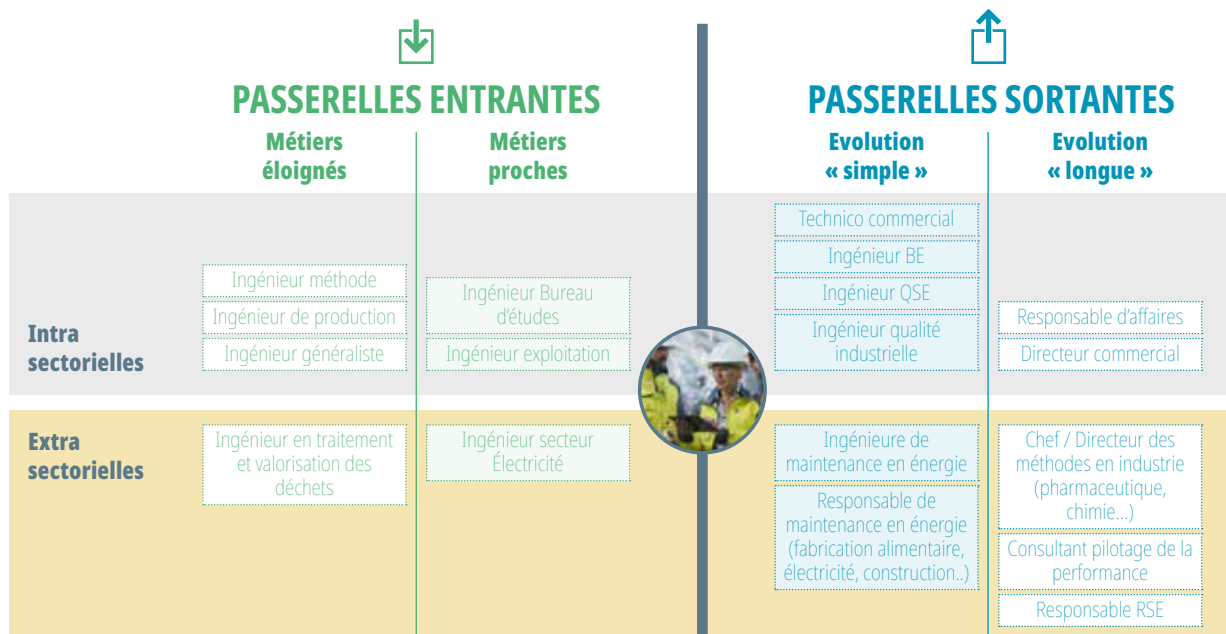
PASSERELLES ENTRANTES

Métiers éloignés

Métiers proches

PASSERELLES SORTANTES

Evolution « simple »

Evolution « longue »

Intra sectorielles

Ingénieur méthode

Ingénieur de production

Ingénieur généraliste

Ingénieur Bureau d'études

Ingénieur exploitation

Technico commercial

Ingénieur BE

Ingénieur QSE

Ingénieur qualité industrielle

Responsable d'affaires

Directeur commercial

Extra sectorielles

Ingénieur en traitement et valorisation des déchets

Ingénieur secteur Électricité

Ingénieure de maintenance en énergie

Responsable de maintenance en énergie (fabrication alimentaire, électricité, construction..)

Chef / Directeur des méthodes en industrie (pharmaceutique, chimie...)

Consultant pilotage de la performance

Responsable RSE